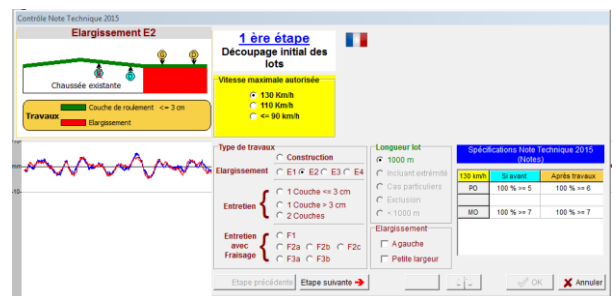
Contrôle Note Technique 2015

Elargissement E2

Chaussée existante

Travaux
Couche de roulement <= 3 cm
Elargissement

1 ère étape
Découpage initial des lots

Vitesse maximale autorisée
130 Km/h
110 Km/h
<= 90 km/h

Type de travaux
Construction
Elargissement
E1 E2 E3 E4
Entretien
1 Couche <= 3 cm
1 Couche > 3 cm
2 Couches
Entretien avec Fraisage
F1
F2a F2b F2c
F3a F3b

Longueur lot
1000 m
Incluant extrémité
Cas particuliers
Exclusion
< 1000 m

Elargissement
A gauche
Petite largeur

Spécifications Note Technique 2015 (Notes)

| 130 km/h | Si avant | Après travaux |
|---|---|---|
| PO | 100 % >= 5 | 100 % >= 6 |
| | | |
| MO | 100 % >= 7 | 100 % >= 7 |

Etape précédente
Etape suivante
OK
Annuler